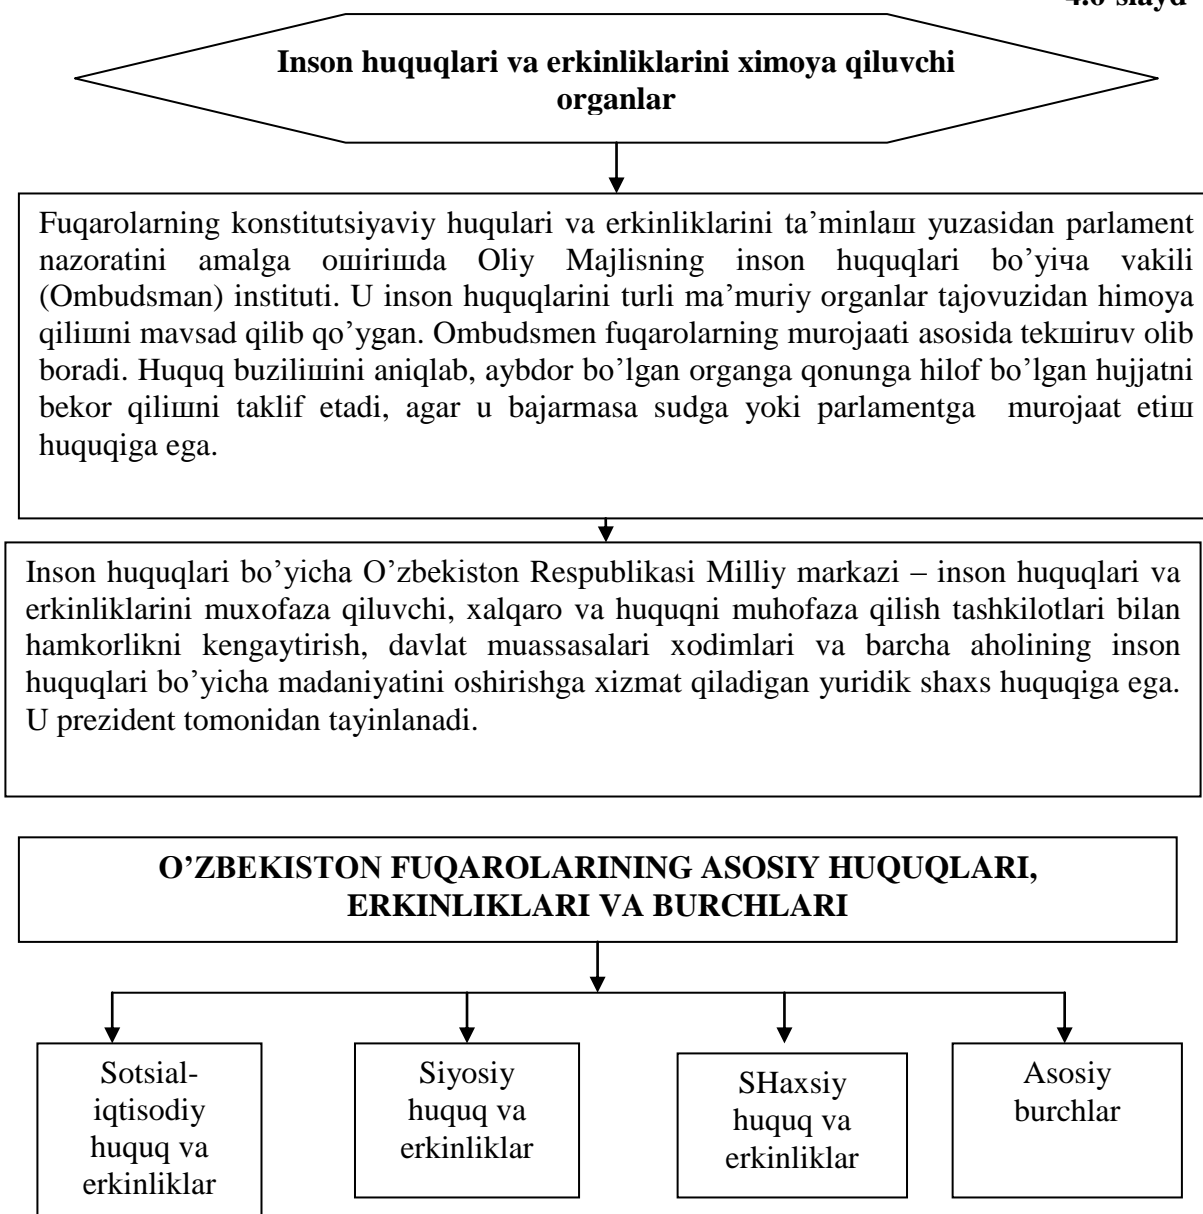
4.6 slayd

Inson huquqlari va erkinliklarini ximoya qiluvchi organlar

Fuqarolarning konstitutsiyaviy huqulari va erkinliklarini ta'minlaш yuzasidan parlament nazoratini amalga oшiriшda Oliy Majlisning inson huquqlari bo'yiчa vakili (Ombudsman) instituti. U inson huquqlarini turli ma'muriy organlar tajovuzidan himoya qiliшni mavsad qilib qo'ygan. Ombudsmen fuqarolarning murojaati asosida tekшiruv olib boradi. Huquq buziliшini aniqlab, aybdor bo'lgan organga qonunga hilof bo'lgan hujjatni bekor qiliшni taklif etadi, agar u bajarmasa sudga yoki parlamentga murojaat etiш huquqiga ega.

Inson huquqlari bo'yicha O'zbekiston Respublikasi Milliy markazi – inson huquqlari va erkinliklarini muxofaza qiluvchi, xalqaro va huquqni muhofaza qilish tashkilotlari bilan hamkorlikni kengaytirish, davlat muassasalari xodimlari va barcha aholining inson huquqlari bo'yicha madaniyatini oshirishga xizmat qiladigan yuridik shaxs huquqiga ega. U prezident tomonidan tayinlanadi.

O'ZBEKISTON FUQAROLARINING ASOSIY HUQUQLARI, ERKINLIKLARI VA BURCHLARI

Sotsial-iqtisodiy huquq va erkinliklar

Siyosiy huquq va erkinliklar

SHaxsiy huquq va erkinliklar

Asosiy burchlar